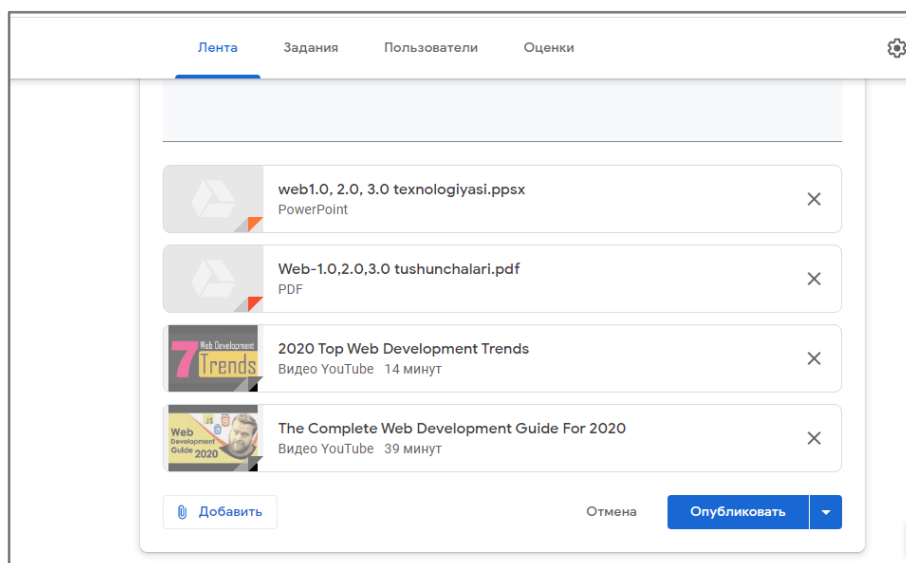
Лента Задания Пользователи Оценки

web1.0, 2.0, 3.0 texnologiyasi.ppsx
PowerPoint

Web-1.0,2.0,3.0 tushunchalari.pdf
PDF

7 Web Development Trends

2020 Top Web Development Trends
Видео YouTube 14 минут

Web Development Guide 2020

The Complete Web Development Guide For 2020
Видео YouTube 39 минут

Добавить

Отмена

Опубликовать